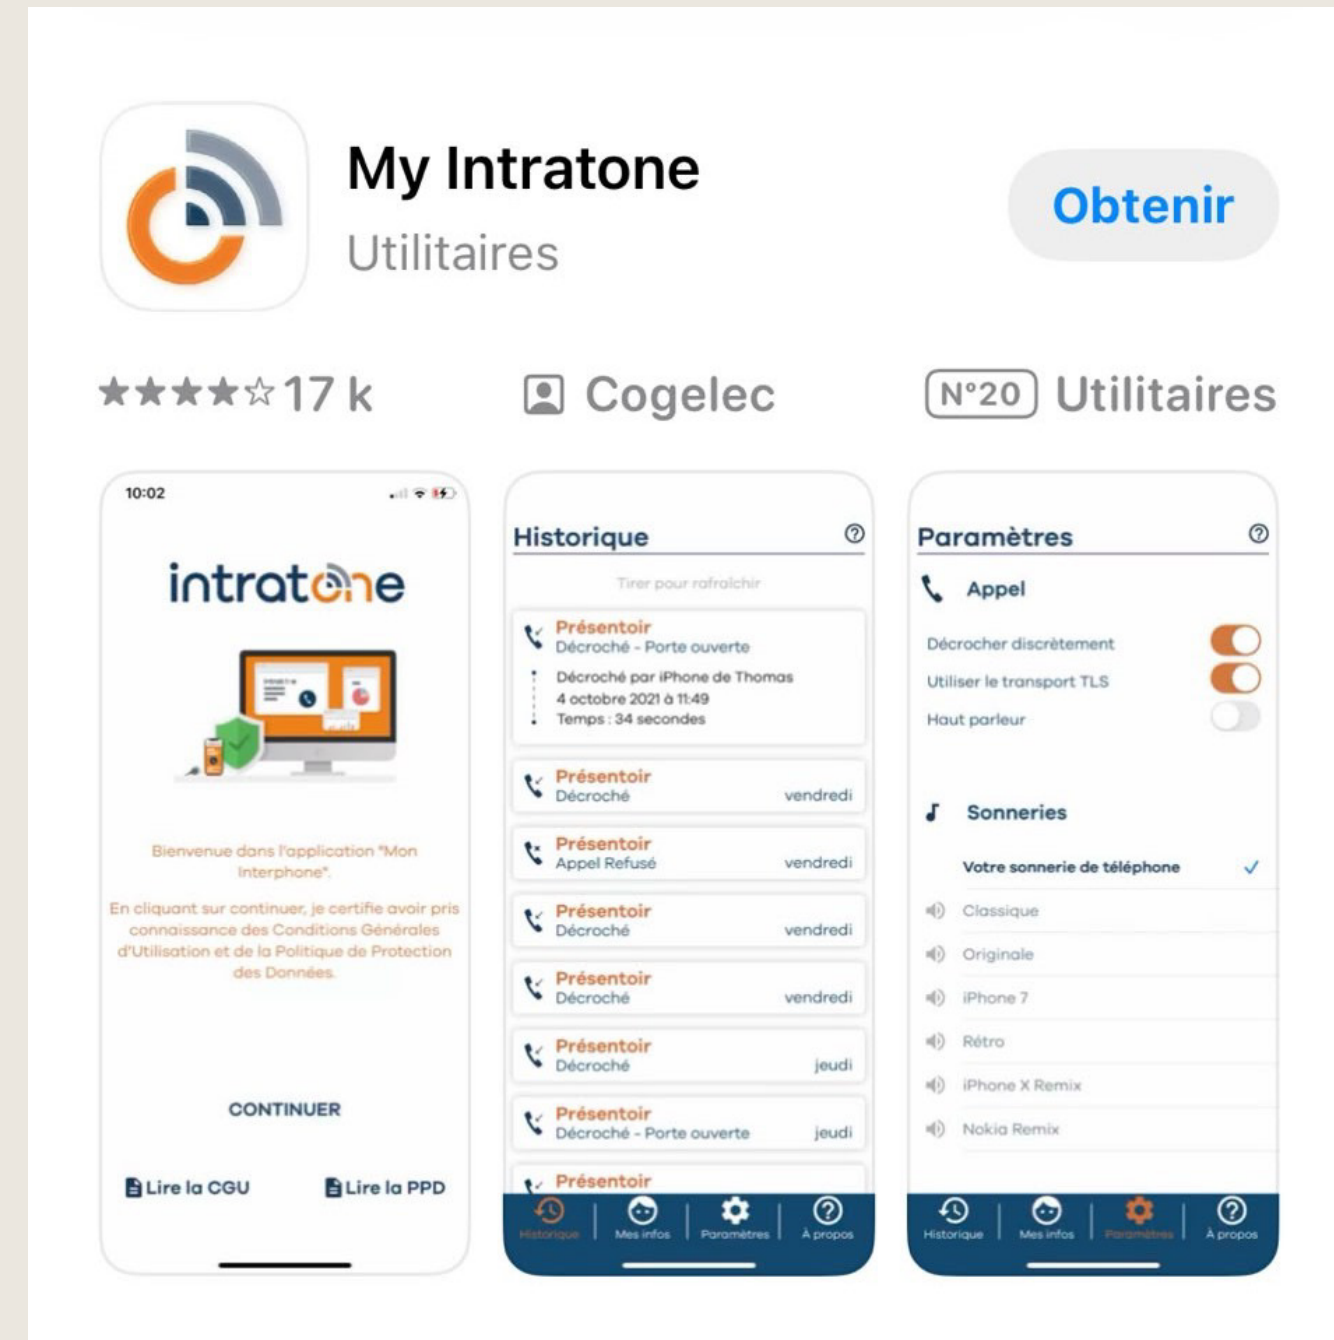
My Intratone
Utilitaires

Obtenir

★★★★☆ 17 k

Cogelec

N°20 Utilitaires

10:02

intratone

Bienvenue dans l'application "Mon Interphone".

En cliquant sur continuer, je certifie avoir pris connaissance des Conditions Générales d'Utilisation et de la Politique de Protection des Données.

CONTINUER

Lire la CGU

Lire la PPD

Historique

Tirer pour rafraîchir

Présentoir
Décroché - Porte ouverte
Décroché par iPhone de Thomas
4 octobre 2021 à 11:49
Temps : 34 secondes

Présentoir
Décroché
vendredi

Présentoir
Appel Refusé
vendredi

Présentoir
Décroché
vendredi

Présentoir
Décroché
vendredi

Présentoir
Décroché
jeudi

Présentoir
Décroché - Porte ouverte
jeudi

Présentoir

Historique | Mes infos | Paramètres | À propos

Paramètres

Appel

Décrocher discrètement

Utiliser le transport TLS

Haut parleur

Sonneries

Votre sonnerie de téléphone

Classique

Originale

iPhone 7

Rétro

iPhone X Remix

Nokia Remix

Historique | Mes infos | Paramètres | À propos